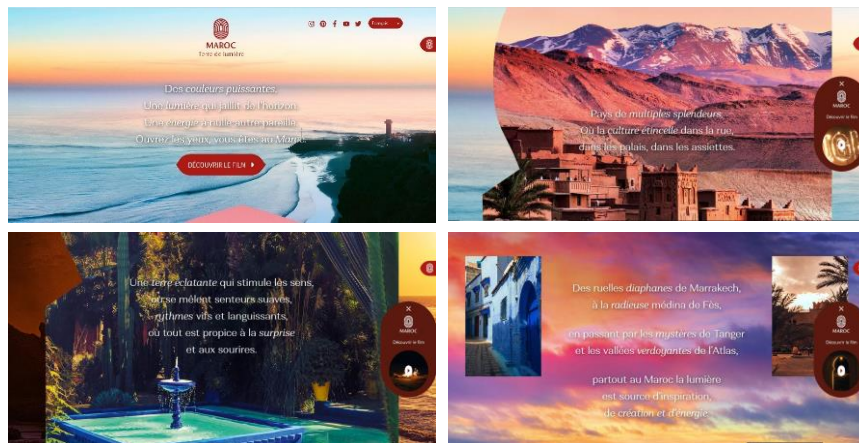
MAROC
Terre de lumière

Français

Des couleurs puissantes,
Une lumière qui jaillit de l'horizon,
Une énergie à nulle autre pareille,
Ouvrez les yeux, vous êtes au Maroc.

DÉCOUVRIR LE FILM

Pays de multiples splendeurs,
Où la culture étincelle dans la rue,
dans les palais, dans les assiettes.

MAROC
Découvrir le film

Une terre éclatante qui stimule les sens,
où se mêlent senteurs suaves,
rythmes vifs et languissants,
où tout est propice à la surprise
et aux sourires.

MAROC
Découvrir le film

Des ruelles diaphanes de Marrakech,
à la radieuse médina de Fès,
en passant par les mystères de Tanger
et les vallées verdoyantes de l'Atlas,
partout au Maroc la lumière
est source d'inspiration,
de création et d'énergie.

MAROC
Découvrir le film